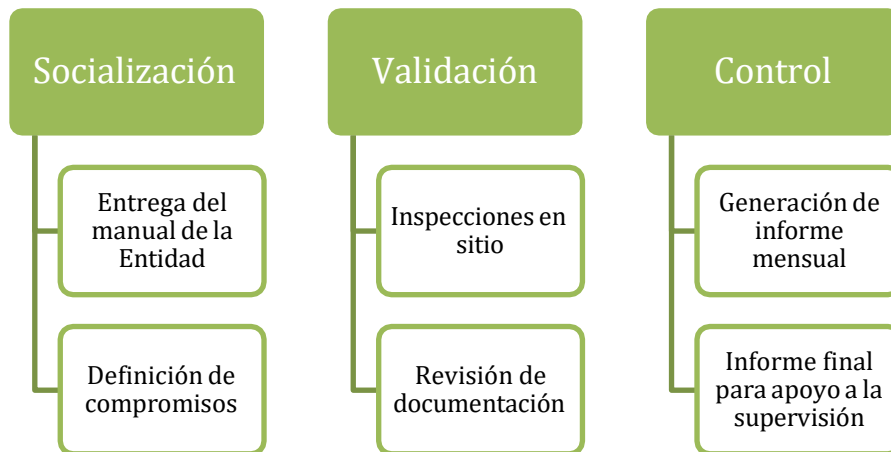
Socialización

Entrega del manual de la Entidad

Definición de compromisos

Validación

Inspecciones en sitio

Revisión de documentación

Control

Generación de informe mensual

Informe final para apoyo a la supervisión